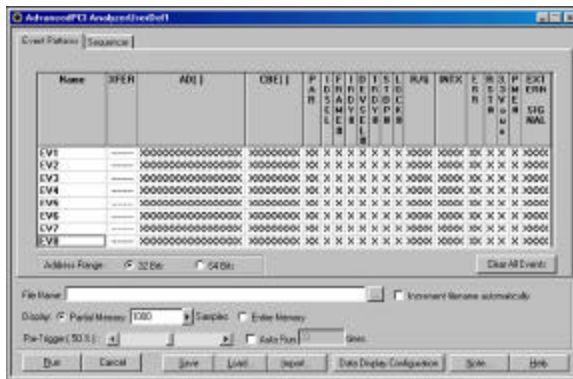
AdvancedPCI Analyzer[UserDef1]

Event Pattern | Sequencer

| Name | XFER | AD[ ] | CBE[ ] | PAR | IDSEL | FRAME# | IRDY# | DEVSEL# | TRDY# | STOP# | LOCK# | REQ | INTX | ERR | RST# | SBO | PME# | EXTERN SIGNAL |
|---|---|---|---|---|---|---|---|---|---|---|---|---|---|---|---|---|---|---|
| EV1 | ------ | XXXXXXXXXXXXXXXX | XXXXXXXX | XX | X | X | X | X | X | X | X | XXXX | XXXX | X | X | X | X | XXXX |
| EV2 | ------ | XXXXXXXXXXXXXXXX | XXXXXXXX | XX | X | X | X | X | X | X | X | XXXX | XXXX | X | X | X | X | XXXX |
| EV3 | ------ | XXXXXXXXXXXXXXXX | XXXXXXXX | XX | X | X | X | X | X | X | X | XXXX | XXXX | X | X | X | X | XXXX |
| EV4 | ------ | XXXXXXXXXXXXXXXX | XXXXXXXX | XX | X | X | X | X | X | X | X | XXXX | XXXX | X | X | X | X | XXXX |
| EV5 | ------ | XXXXXXXXXXXXXXXX | XXXXXXXX | XX | X | X | X | X | X | X | X | XXXX | XXXX | X | X | X | X | XXXX |
| EV6 | ------ | XXXXXXXXXXXXXXXX | XXXXXXXX | XX | X | X | X | X | X | X | X | XXXX | XXXX | X | X | X | X | XXXX |
| EV7 | ------ | XXXXXXXXXXXXXXXX | XXXXXXXX | XX | X | X | X | X | X | X | X | XXXX | XXXX | X | X | X | X | XXXX |
| EV8 | ------ | XXXXXXXXXXXXXXXX | XXXXXXXX | XX | X | X | X | X | X | X | X | XXXX | XXXX | X | X | X | X | XXXX |

Address Range: 32 Bits 64 Bits

Clear All Events

File Name: ... Increment filename automatically

Display: Partial Memory 1080 Samples Entire Memory

Pre-Trigger ( 50 % ): Auto Run times

Run Cancel Save Load Import Data Display Configuration Note Help